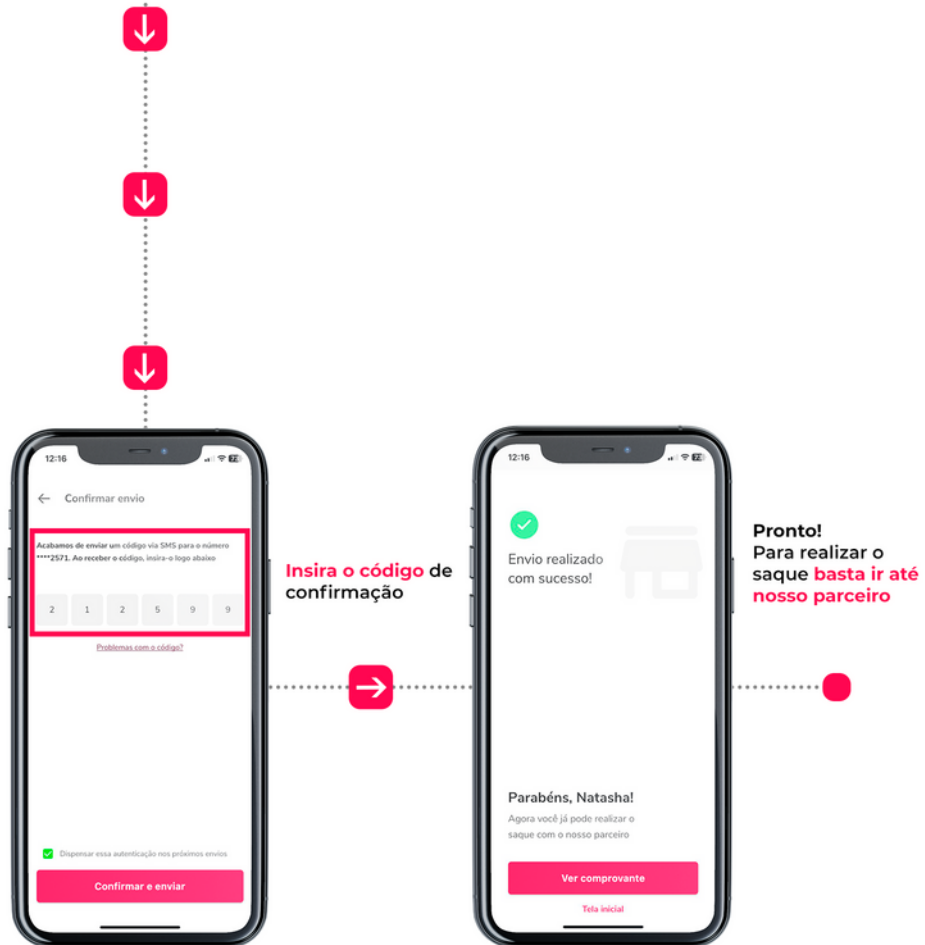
12:16

Confirmar envio

Acabamos de enviar um código via SMS para o número ****2571. Ao receber o código, insira-o logo abaixo

| 2 | 1 | 2 | 5 | 9 | 9 |
|---|---|---|---|---|---|

Problemas com o código?

Dispensar essa autenticação nos próximos envios

Confirmar e enviar

Insira o código de confirmação

12:16

Envio realizado com sucesso!

Parabéns, Natasha!

Agora você já pode realizar o saque com o nosso parceiro

Ver comprovante

Tela inicial

Pronto!
Para realizar o saque basta ir até nosso parceiro